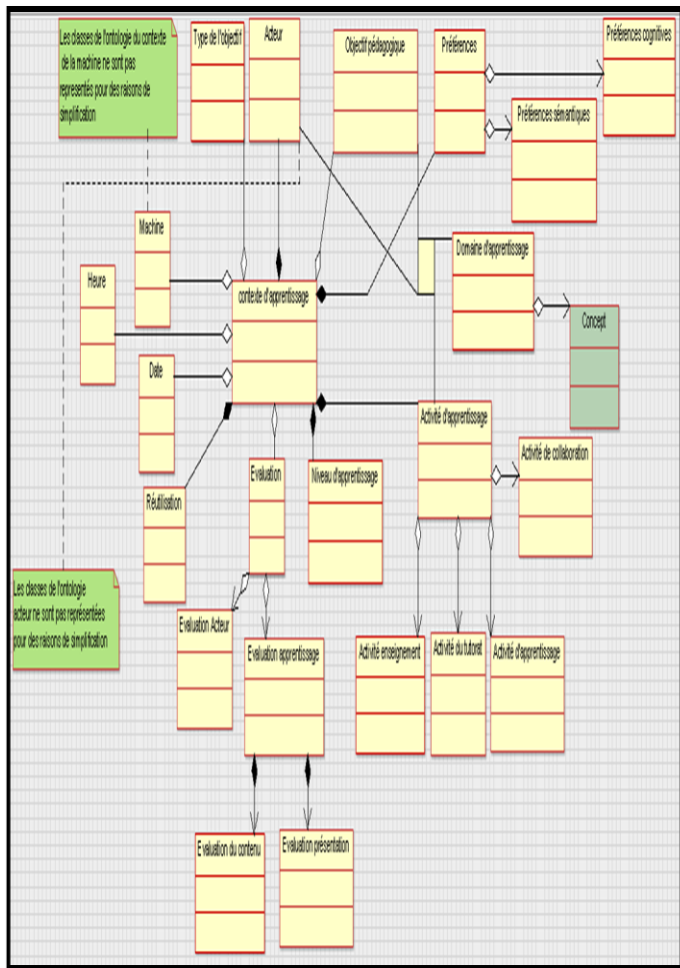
Les classes de l'ontologie du contexte de la machine ne sont pas représentées pour des raisons de simplification

Type de l'objectif

Acteur

Objectif pédagogique

Préférences

Préférences cognitives

Préférences sémantiques

Machine

Heure

contexte d'apprentissage

Domaine d'apprentissage

Concept

Date

Activité d'apprentissage

Activité de collaboration

Réutilisation

Evaluation

Niveau d'apprentissage

Les classes de l'ontologie acteur ne sont pas représentées pour des raisons de simplification

Evaluation Acteur

Evaluation apprentissage

Activité enseignement

Activité du tutorat

Activité d'apprentissage

Evaluation du contenu

Evaluation présentation